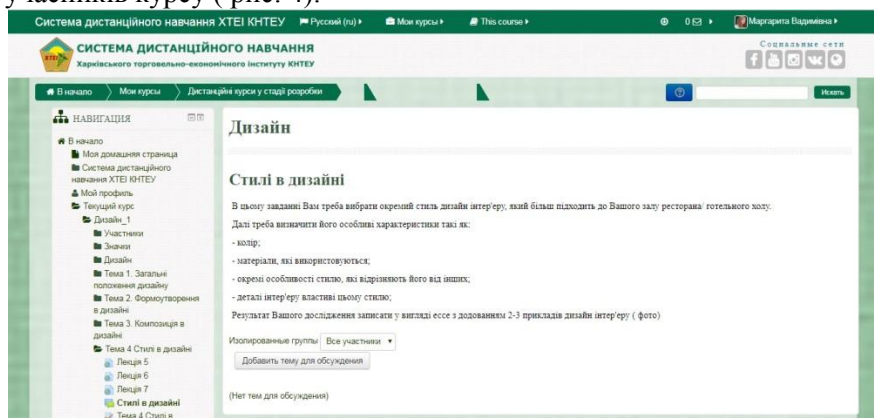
учасників курсу ( рис. 4).

Система дистанційного навчання ХТЕІ КНТЕУ Русский (ru) ▸ Мои курсы ▸ This course ▸ 0 ▸ Маргарита Вадимівна ▸

СИСТЕМА ДИСТАНЦІЙНОГО НАВЧАННЯ
Харківського торговельно-економічного інституту КНТЕУ

Социальные сети

В начало Мои курсы Дистанційні курси у стадії розробки Искать

НАВИГАЦИЯ
В начало
Моя домашняя страница
Система дистанційного навчання ХТЕІ КНТЕУ
Мой профиль
Текущий курс
Дизайн_1
Участники
Значки
Дизайн
Тема 1. Загальні положення дизайну
Тема 2. Формоутворення в дизайні
Тема 3. Композиція в дизайні
Тема 4 Стилі в дизайні
Лекція 5
Лекція 6
Лекція 7
Стилі в дизайні
Тема 4 Стилі в

Дизайн

Стилі в дизайні

В цьому завданні Вам треба вибрати окремий стиль дизайн інтер'єру, який більш підходить до Вашого залу ресторана/ готельного холу.

Далі треба визначити його особливі характеристики такі як:

- колір;

- матеріали, які використовуються;

- окремі особливості стилю, які відрізняють його від інших;

- деталі інтер'єру властиві цьому стилю;

Результат Вашого дослідження записати у вигляді ессе з додованням 2-3 прикладів дизайн інтер'єру ( фото)

Изолированные группы Все участники ▾

Добавить тему для обсуждения

(Нет тем для обсуждения)